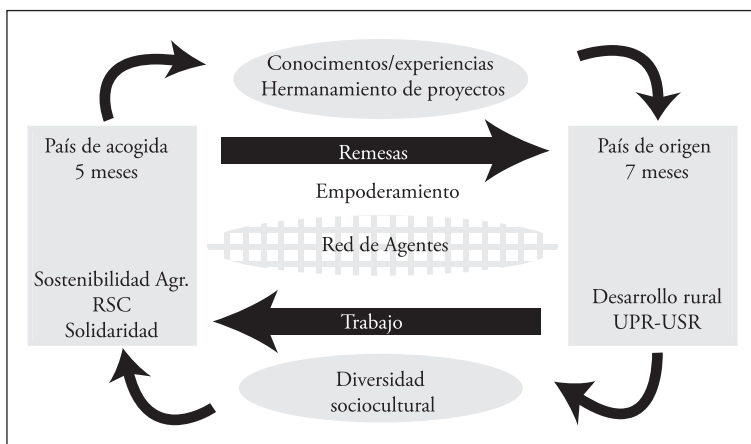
Conocimentos/experiencias
Hermanamiento de proyectos

País de acogida
5 meses

Remesas

País de origen
7 meses

Empoderamiento

Red de Agentes

Sostenibilidad Agr.
RSC
Solidaridad

Trabajo

Desarrollo rural
UPR-USR

Diversidad
sociocultural